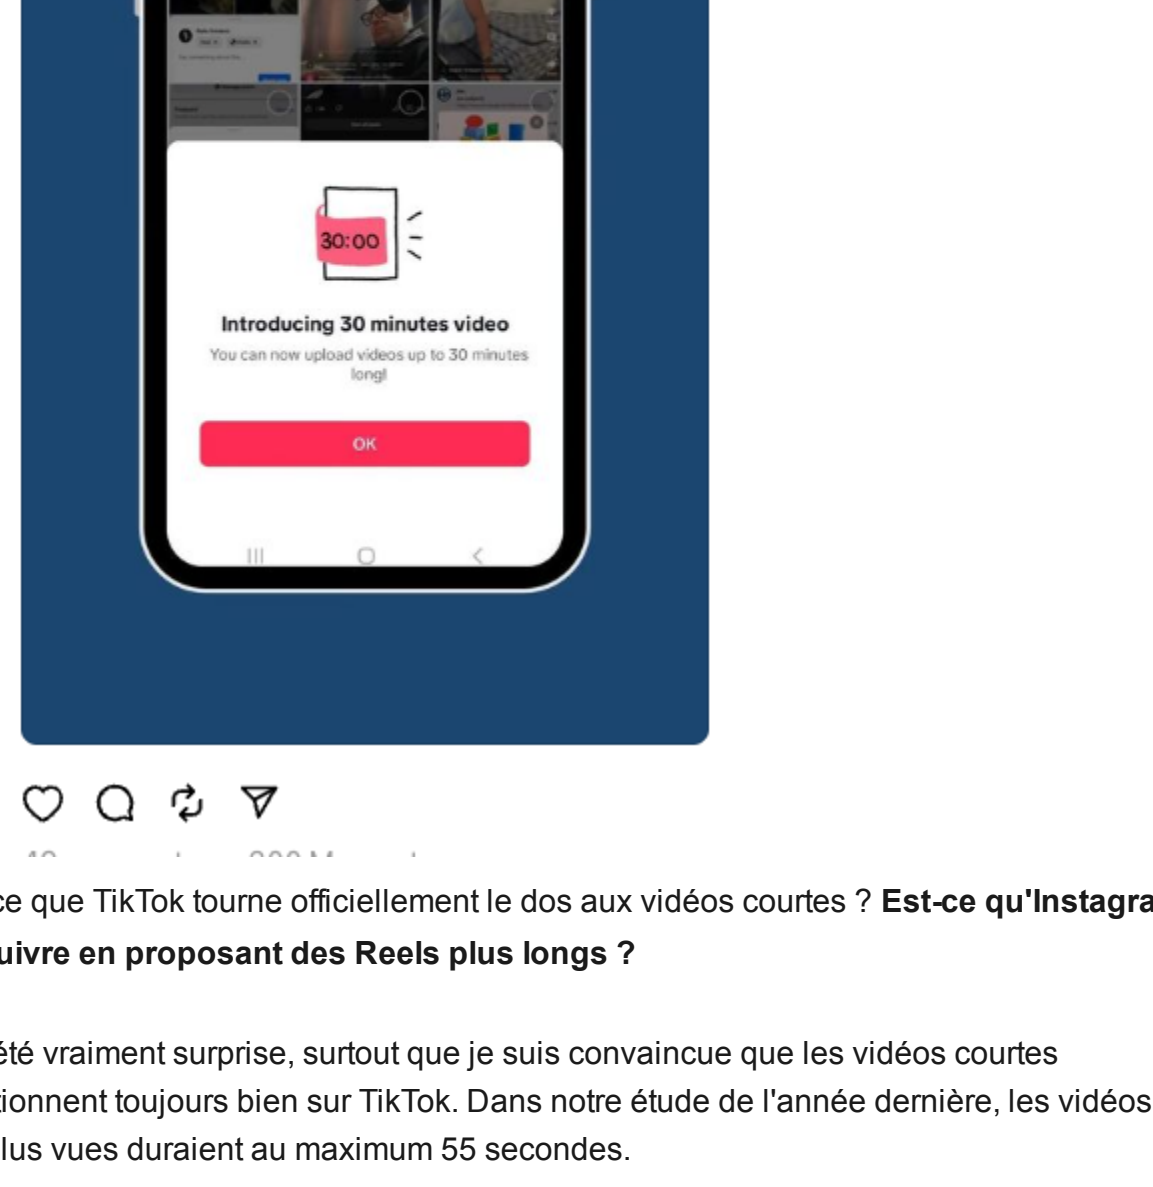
30:00

Introducing 30 minutes video

You can now upload videos up to 30 minutes long!

OK

ce que TikTok tourne officiellement le dos aux vidéos courtes ? **Est-ce qu'Instagra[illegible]** **uivre en proposant des Reels plus longs ?**

été vraiment surprise, surtout que je suis convaincue que les vidéos courtes tionnent toujours bien sur TikTok. Dans notre étude de l'année dernière, les vidéos lus vues duraient au maximum 55 secondes.